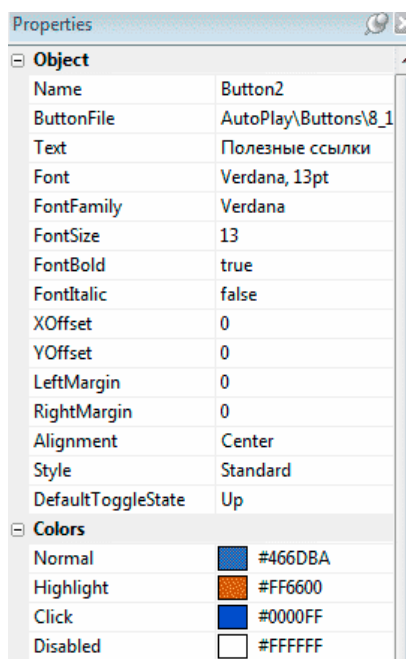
Properties

⊟ Object

| | |
|---|---|
| Name | Button2 |
| ButtonFile | AutoPlay\Buttons\8_1 |
| Text | Полезные ссылки |
| Font | Verdana, 13pt |
| FontFamily | Verdana |
| FontSize | 13 |
| FontBold | true |
| FontItalic | false |
| XOffset | 0 |
| YOffset | 0 |
| LeftMargin | 0 |
| RightMargin | 0 |
| Alignment | Center |
| Style | Standard |
| DefaultToggleState | Up |

⊟ Colors

| | |
|---|---|
| Normal | #466DBA |
| Highlight | #FF6600 |
| Click | #0000FF |
| Disabled | #FFFFFF |